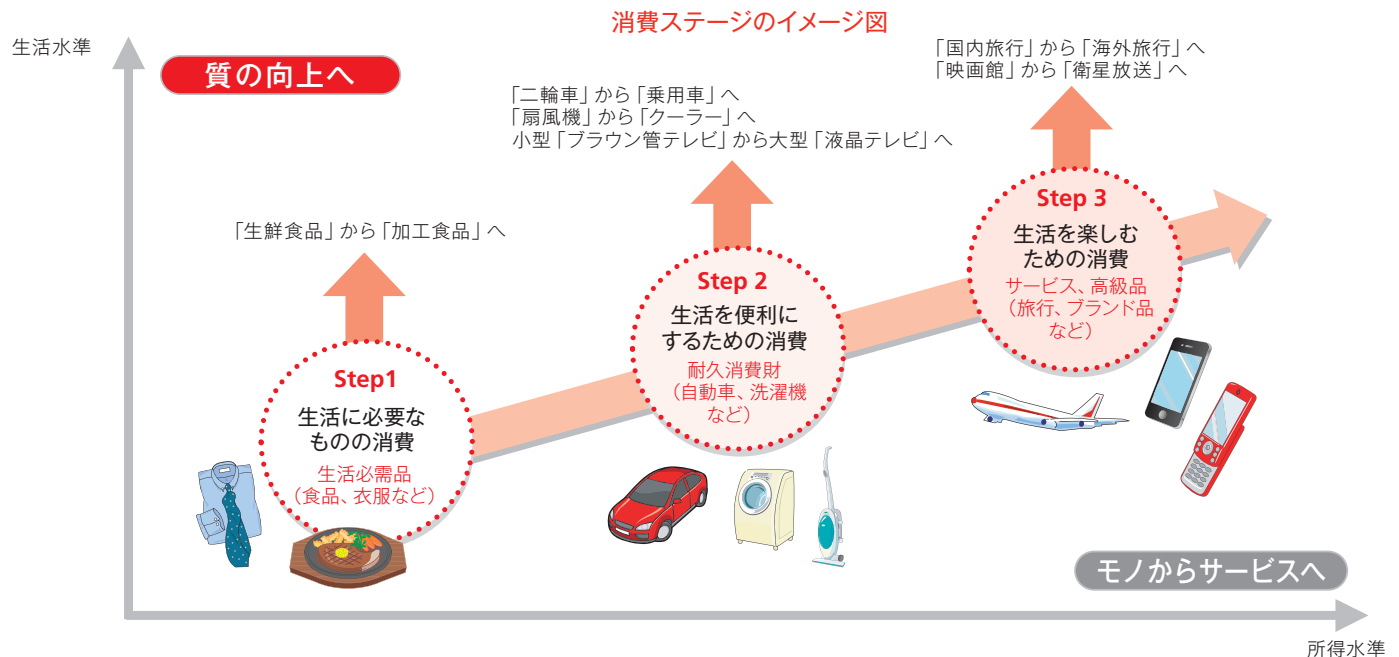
消費ステージのイメージ図

生活水準

質の向上へ

「国内旅行」から「海外旅行」へ
「映画館」から「衛星放送」へ

「二輪車」から「乗用車」へ
「扇風機」から「クーラー」へ
小型「ブラウン管テレビ」から大型「液晶テレビ」へ

「生鮮食品」から「加工食品」へ

Step 3
生活を楽しむ
ための消費
サービス、高級品
（旅行、ブランド品
など）

Step 2
生活を便利に
するための消費
耐久消費財
（自動車、洗濯機
など）

Step1
生活に必要な
ものの消費
生活必需品
（食品、衣服など）

モノからサービスへ

所得水準